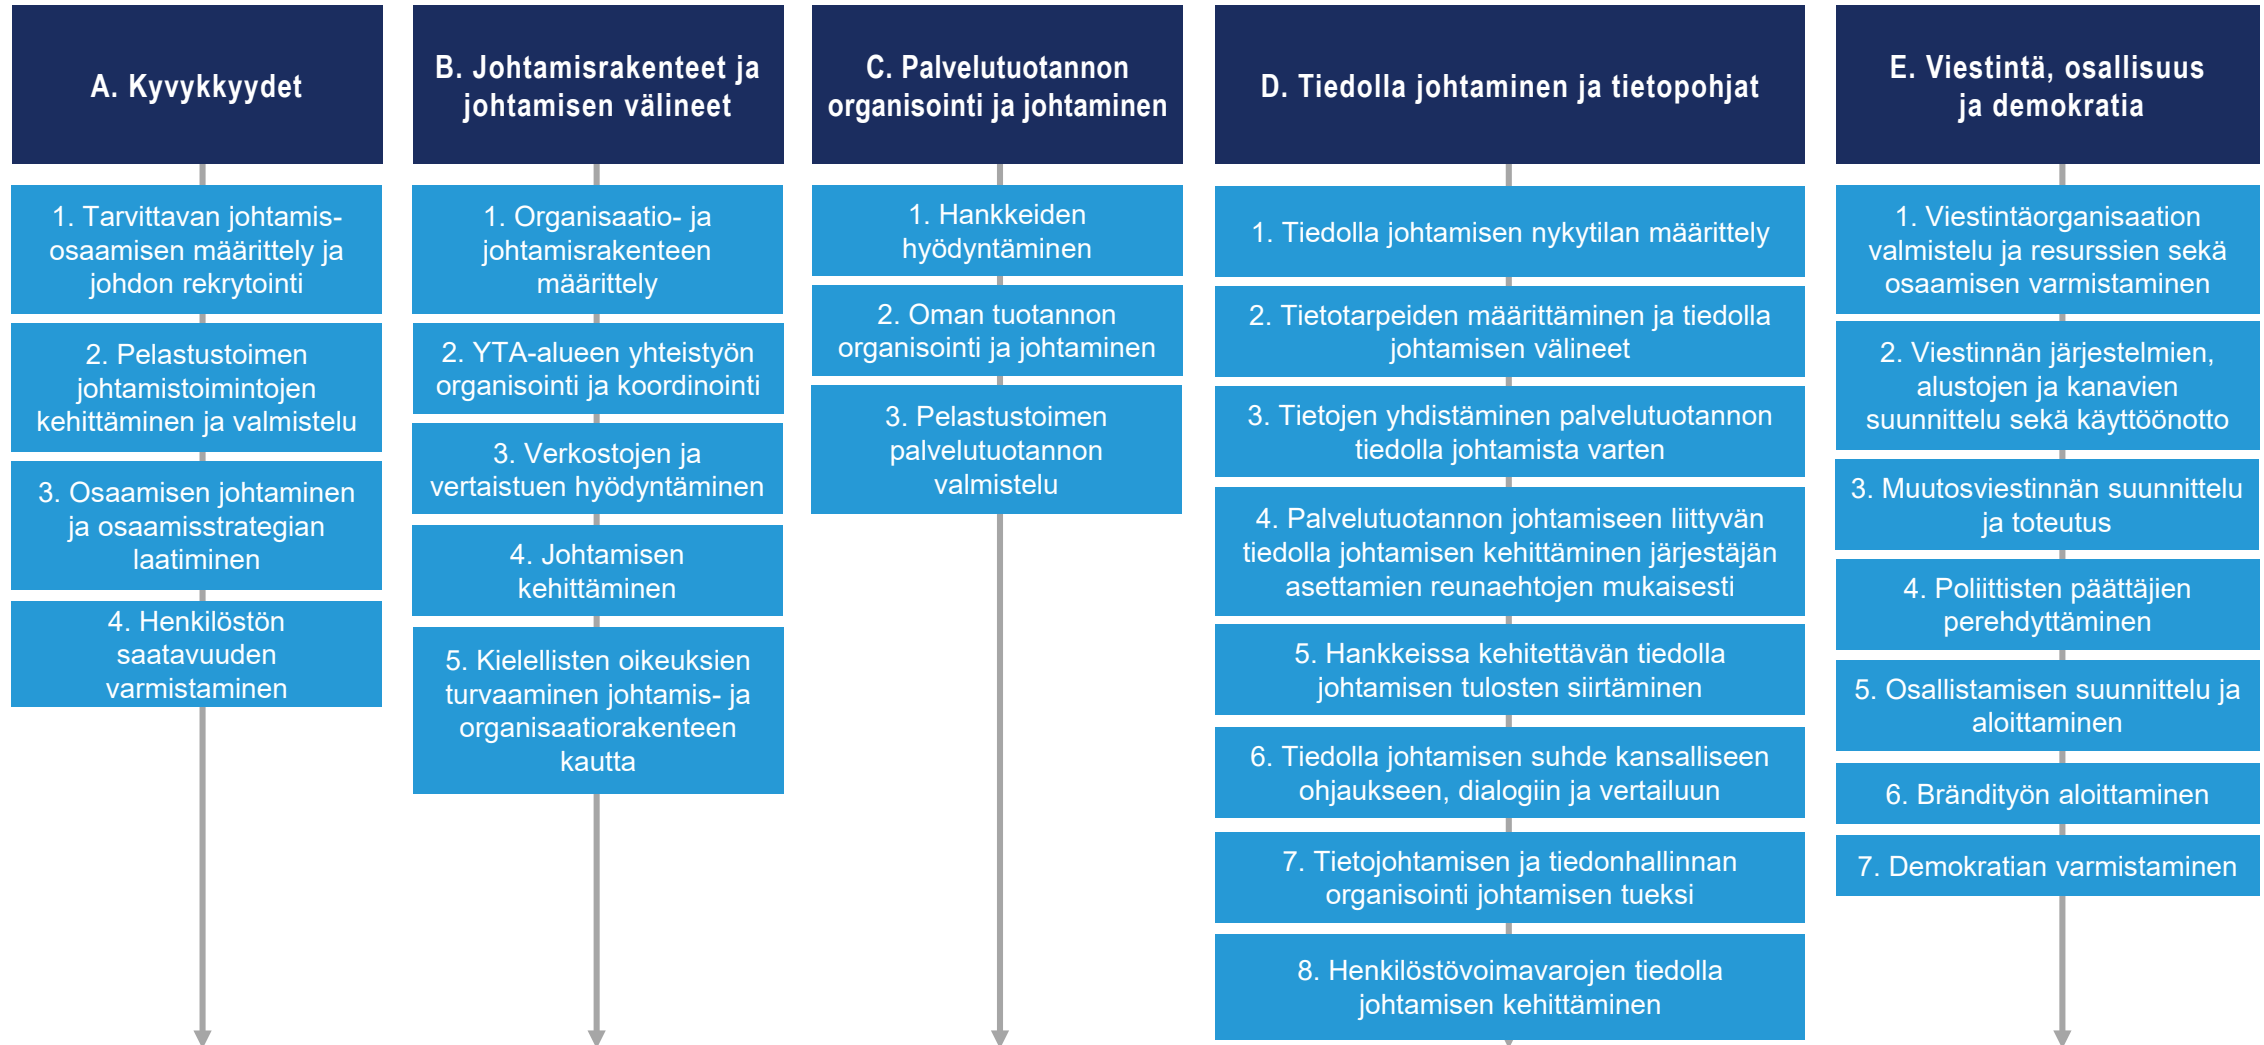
A. Kyvykkyydet

1. Tarvittavan johtamisosaamisen määrittely ja johdon rekrytointi

2. Pelastustoimen johtamistoimintojen kehittäminen ja valmistelu

3. Osaamisen johtaminen ja osaamisstrategian laatiminen

4. Henkilöstön saatavuuden varmistaminen

B. Johtamisrakenteet ja johtamisen välineet

1. Organisaatio- ja johtamisrakenteen määrittely

2. YTA-alueen yhteistyön organisointi ja koordinointi

3. Verkostojen ja vertaistuen hyödyntäminen

4. Johtamisen kehittäminen

5. Kielellisten oikeuksien turvaaminen johtamis- ja organisaatiorakenteen kautta

C. Palvelutuotannon organisointi ja johtaminen

1. Hankkeiden hyödyntäminen

2. Oman tuotannon organisointi ja johtaminen

3. Pelastustoimen palvelutuotannon valmistelu

D. Tiedolla johtaminen ja tietopohjat

1. Tiedolla johtamisen nykytilan määrittely

2. Tietotarpeiden määrittäminen ja tiedolla johtamisen välineet

3. Tietojen yhdistäminen palvelutuotannon tiedolla johtamista varten

4. Palvelutuotannon johtamiseen liittyvän tiedolla johtamisen kehittäminen järjestäjän asettamien reunaehtojen mukaisesti

5. Hankkeissa kehitettävän tiedolla johtamisen tulosten siirtäminen

6. Tiedolla johtamisen suhde kansalliseen ohjaukseen, dialogiin ja vertailuun

7. Tietojohtamisen ja tiedonhallinnan organisointi johtamisen tueksi

8. Henkilöstövoimavarojen tiedolla johtamisen kehittäminen

E. Viestintä, osallisuus ja demokratia

1. Viestintäorganisaation valmistelu ja resurssien sekä osaamisen varmistaminen

2. Viestinnän järjestelmien, alustojen ja kanavien suunnittelu sekä käyttöönotto

3. Muutosviestinnän suunnittelu ja toteutus

4. Poliittisten päättäjien perehdyttäminen

5. Osallistamisen suunnittelu ja aloittaminen

6. Brändityön aloittaminen

7. Demokratian varmistaminen